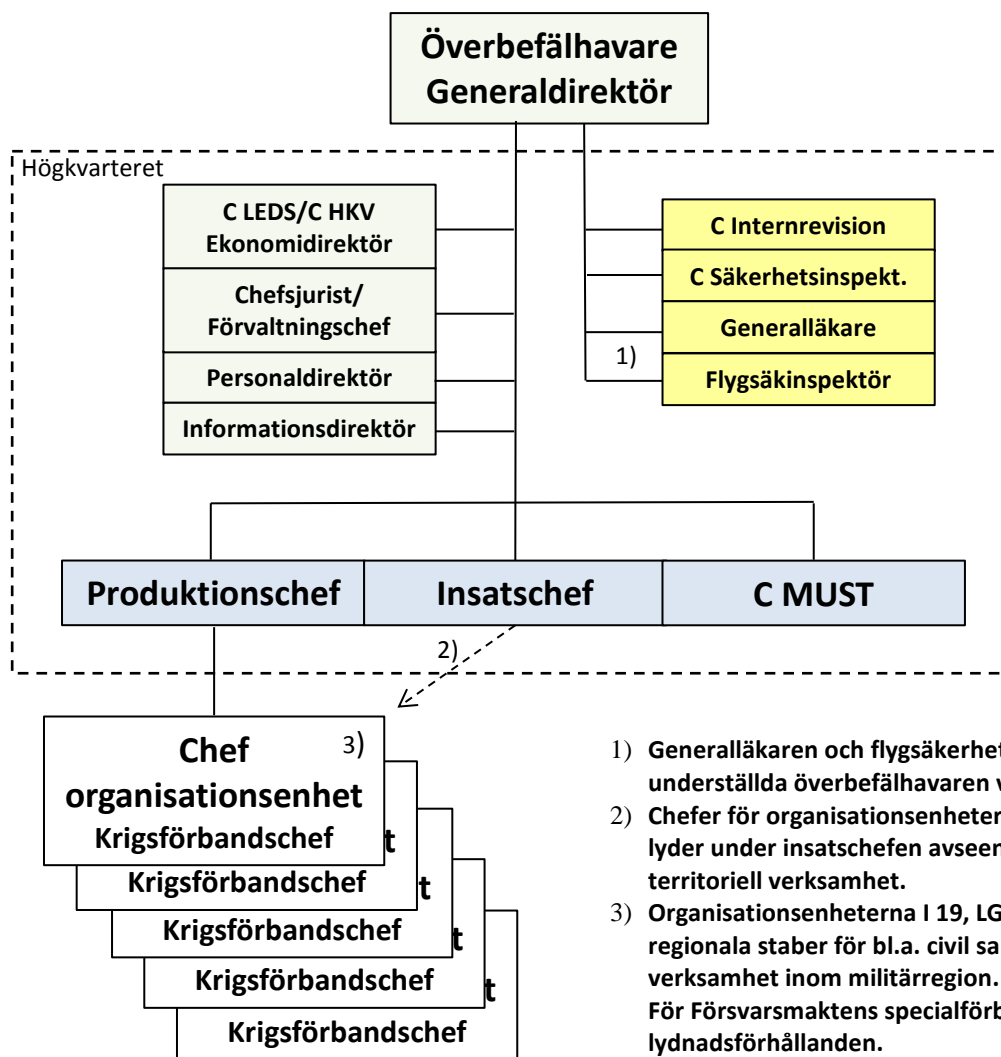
Överbefälhavare Generaldirektör

Högkvarteret

C LEDS/C HKV Ekonomidirektör

Chefsjurist/ Förvaltningschef

Personaldirektör

Informationsdirektör

C Internrevision

C Säkerhetsinspekt.

Generalläkare

1)

Flygsäkinspektör

Produktionschef

Insatschef

C MUST

2)

Chef organisationsenhet

3)

Krigsförbandschef

t

Krigsförbandschef

t

Krigsförbandschef

t

Krigsförbandschef

t

Krigsförbandschef

1) Generalläkaren och flygsäkerhet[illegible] underställda överbefälhavaren v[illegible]

2) Chefer för organisationsenheter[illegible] lyder under insatschefen avseen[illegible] territoriell verksamhet.

3) Organisationsenheterna I 19, LG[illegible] regionala staber för bl.a. civil sa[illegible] verksamhet inom militärregion. För Försvarsmaktens specialförb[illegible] lydnadsförhållanden.